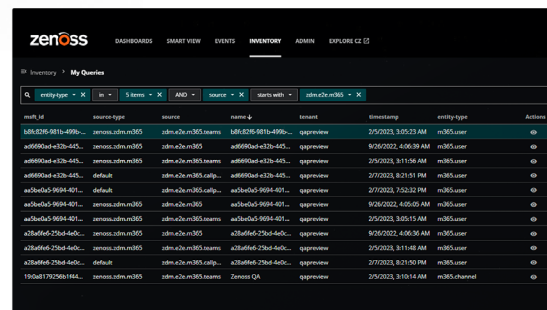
zenoss DASHBOARDS SMART VIEW EVENTS INVENTORY ADMIN EXPLORE CZ

Inventory / My Queries

entity-type in 5 items AND source starts with zdm.e2e.m365

| msft_id | source-type | source | name | tenant | timestamp | entity-type | Actions |
|---|---|---|---|---|---|---|---|
| b8fc82f6-981b-499b-... | zenoss.zdm.m365 | zdm.e2e.m365.teams | b8fc82f6-981b-499b-... | qapreview | 2/5/2023, 3:05:23 AM | m365.user | |
| ad6690ad-e32b-445... | zenoss.zdm.m365 | zdm.e2e.m365 | ad6690ad-e32b-445... | qapreview | 9/26/2022, 4:06:39 AM | m365.user | |
| ad6690ad-e32b-445... | zenoss.zdm.m365 | zdm.e2e.m365.teams | ad6690ad-e32b-445... | qapreview | 2/5/2023, 3:11:56 AM | m365.user | |
| ad6690ad-e32b-445... | default | zdm.e2e.m365.callp... | ad6690ad-e32b-445... | qapreview | 2/7/2023, 8:21:51 PM | m365.user | |
| aa5be0a5-9694-401... | default | zdm.e2e.m365.callp... | aa5be0a5-9694-401... | qapreview | 2/7/2023, 7:52:32 PM | m365.user | |
| aa5be0a5-9694-401... | zenoss.zdm.m365 | zdm.e2e.m365 | aa5be0a5-9694-401... | qapreview | 9/26/2022, 4:05:05 AM | m365.user | |
| aa5be0a5-9694-401... | zenoss.zdm.m365 | zdm.e2e.m365.teams | aa5be0a5-9694-401... | qapreview | 2/5/2023, 3:05:15 AM | m365.user | |
| a28a6fe6-25bd-4e0c... | zenoss.zdm.m365 | zdm.e2e.m365 | a28a6fe6-25bd-4e0c... | qapreview | 9/26/2022, 4:06:36 AM | m365.user | |
| a28a6fe6-25bd-4e0c... | zenoss.zdm.m365 | zdm.e2e.m365.teams | a28a6fe6-25bd-4e0c... | qapreview | 2/5/2023, 3:11:48 AM | m365.user | |
| a28a6fe6-25bd-4e0c... | default | zdm.e2e.m365.callp... | a28a6fe6-25bd-4e0c... | qapreview | 2/7/2023, 8:21:51 PM | m365.user | |
| 19c0a8179256b1f44... | zenoss.zdm.m365 | zdm.e2e.m365.teams | Zenoss QA | qapreview | 2/5/2023, 3:10:14 AM | m365.channel | |